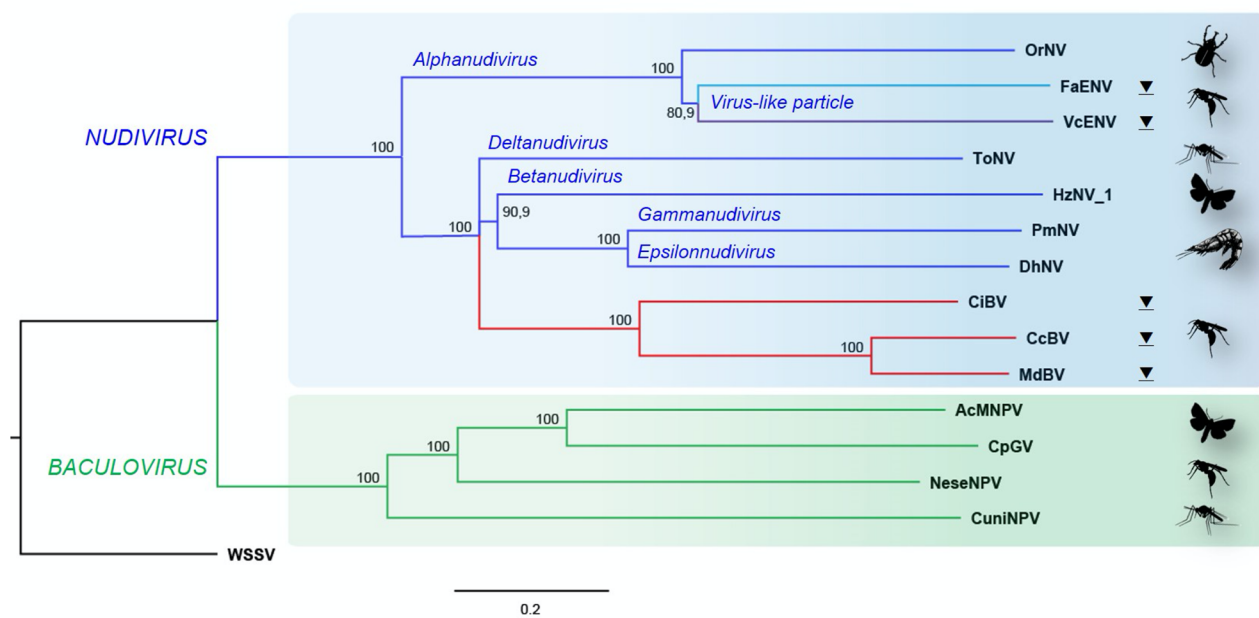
NUDIVIRUS

Alphanudivirus

100

OrNV

FaENV

80,9

Virus-like particle

VcENV

100

Deltanudivirus

ToNV

Betanudivirus

HzNV_1

90,9

Gammanudivirus

100

PmNV

Epsilonnudivirus

100

DhNV

CiBV

100

CcBV

100

MdBV

BACULOVIRUS

100

AcMNPV

100

CpGV

100

NeseNPV

CuniNPV

WSSV

0.2